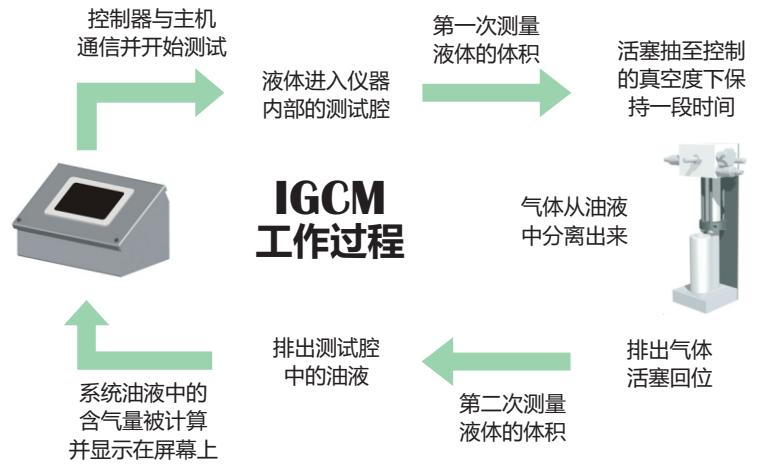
控制器与主机通信并开始测试

液体进入仪器内部的测试腔

第一次测量液体的体积

活塞抽至控制的真空度下保持一段时间

IGCM
工作过程

气体从油液中分离出来

排出气体活塞回位

第二次测量液体的体积

排出测试腔中的油液

系统油液中的含气量被计算并显示在屏幕上